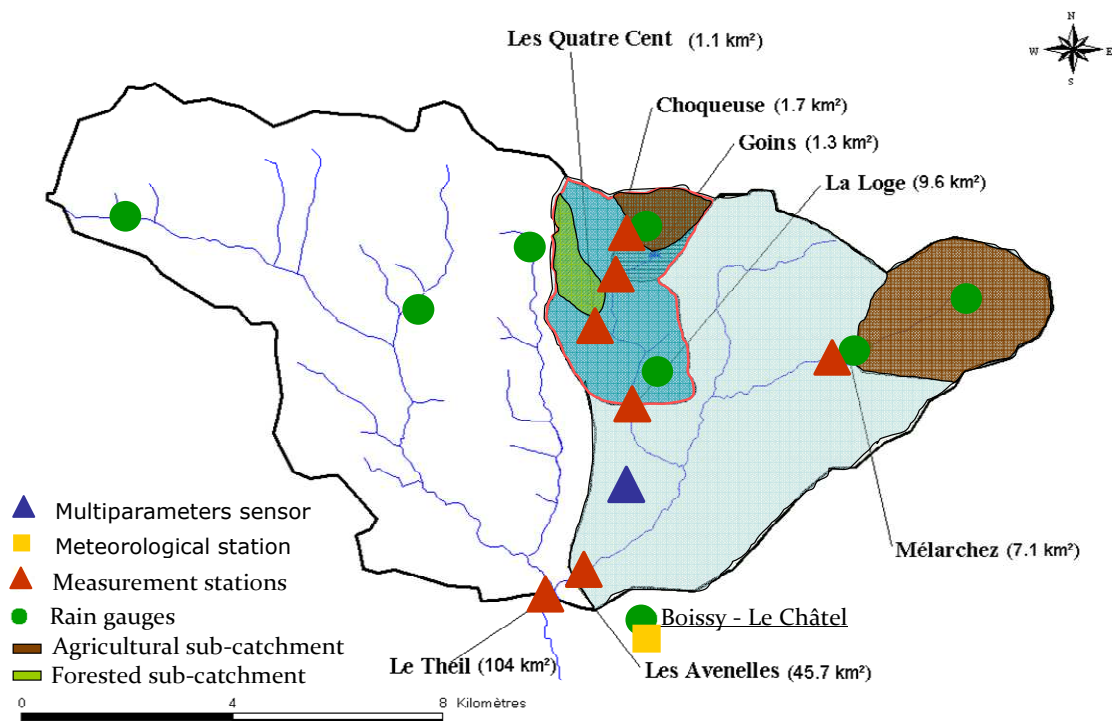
Les Quatre Cent (1.1 km²)

Choqueuse (1.7 km²)

Goins (1.3 km²)

La Loge (9.6 km²)

N
W E
S

Multiparameters sensor
Meteorological station
Measurement stations
Rain gauges
Agricultural sub-catchment
Forested sub-catchment

Mélarchez (7.1 km²)

Boissy - Le Châtel

Le Theil (104 km²)

Les Avenelles (45.7 km²)

0 4 8 Kilomètres